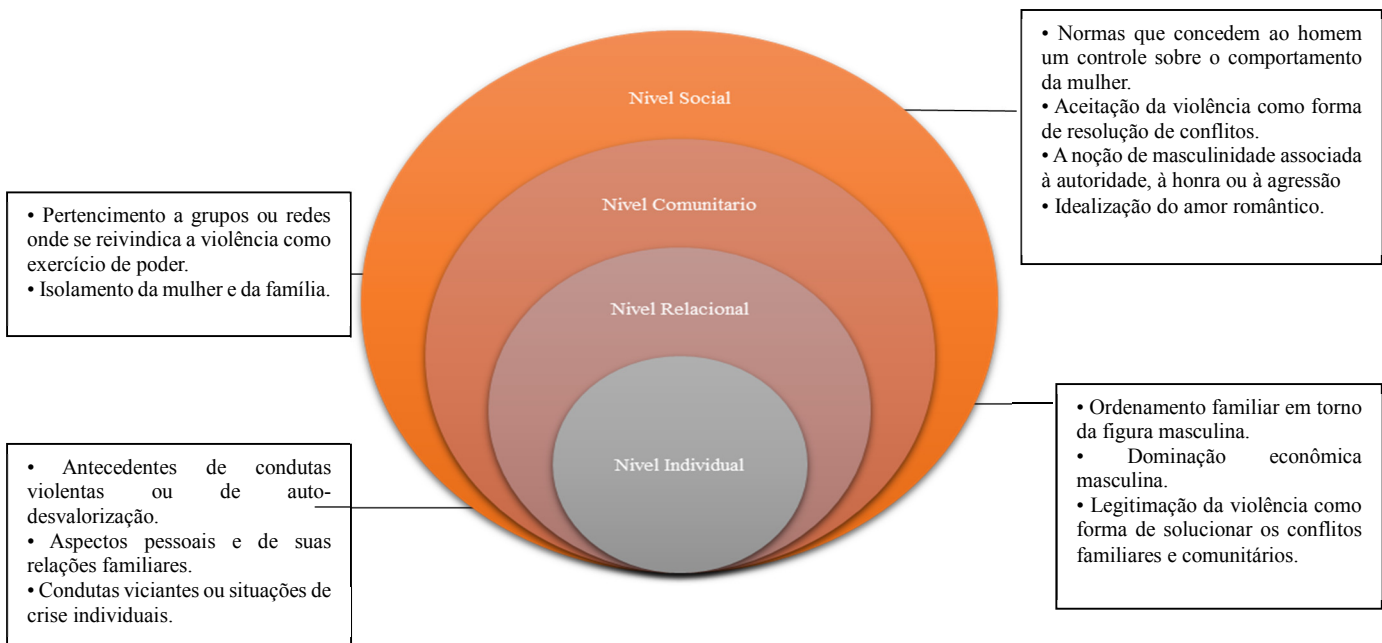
Nivel Social

Nivel Comunitario

Nivel Relacional

Nivel Individual

• Normas que concedem ao homem um controle sobre o comportamento da mulher.
• Aceitação da violência como forma de resolução de conflitos.
• A noção de masculinidade associada à autoridade, à honra ou à agressão
• Idealização do amor romântico.

• Pertencimento a grupos ou redes onde se reivindica a violência como exercício de poder.
• Isolamento da mulher e da família.

• Ordenamento familiar em torno da figura masculina.
• Dominação econômica masculina.
• Legitimação da violência como forma de solucionar os conflitos familiares e comunitários.

• Antecedentes de condutas violentas ou de auto-desvalorização.
• Aspectos pessoais e de suas relações familiares.
• Condutas viciantes ou situações de crise individuais.